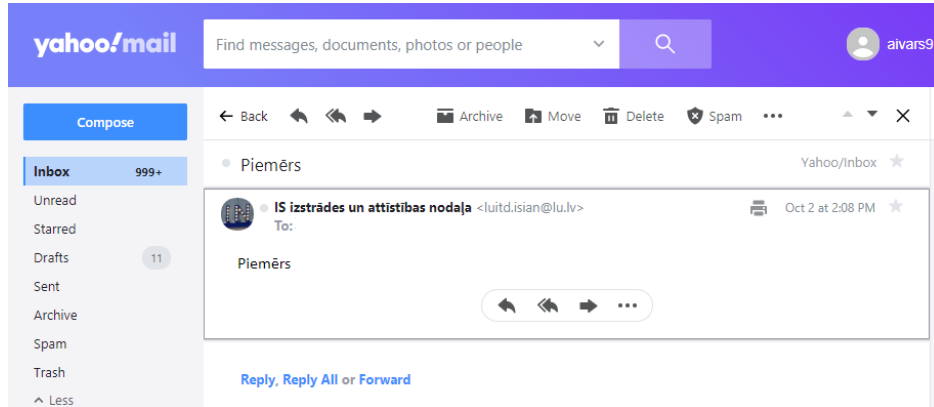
yahoo!mail

Find messages, documents, photos or people

aivars9

Compose

Inbox 999+
Unread
Starred
Drafts 11
Sent
Archive
Spam
Trash
Less

Back Archive Move Delete Spam •••

Piemērs

Yahoo/Inbox

IS izstrādes un attīstības nodaļa <luitd.isian@lu.lv>
To:

Oct 2 at 2:08 PM

Piemērs

•••

Reply, Reply All or Forward